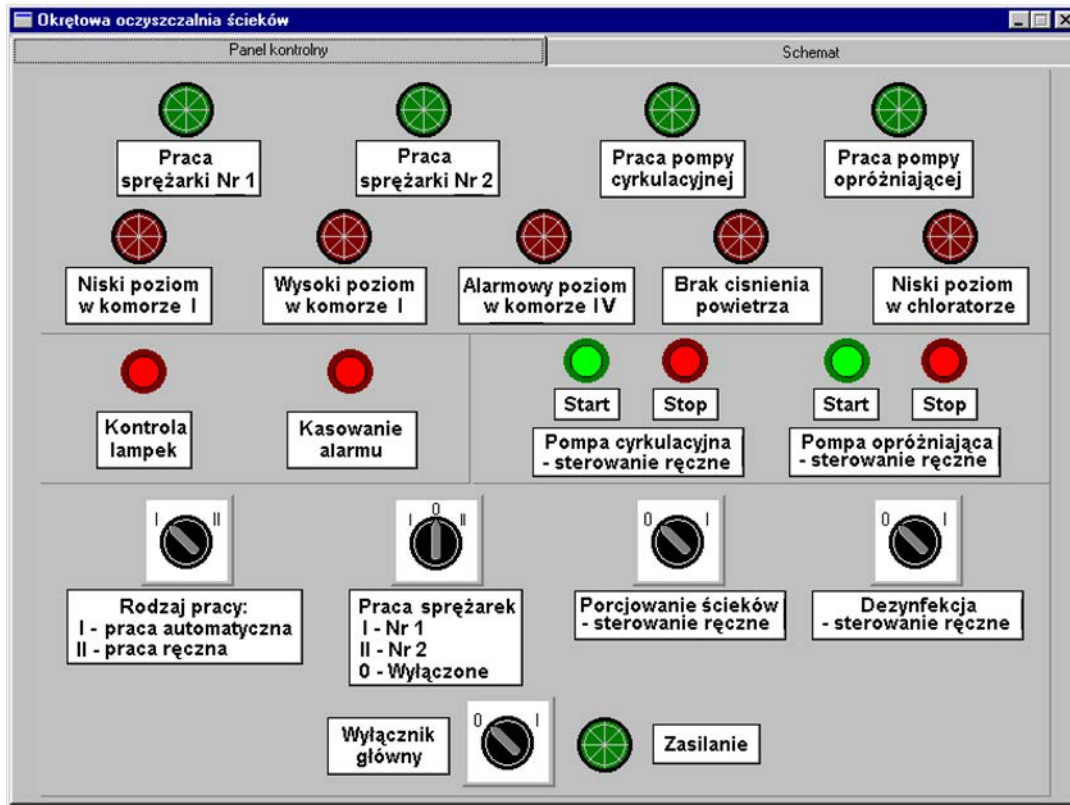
Okrętowa oczyszczalnia ścieków

Panel kontrolny

Schemat

Praca sprężarki Nr 1

Praca sprężarki Nr 2

Praca pompy cyrkulacyjnej

Praca pompy opróżniającej

Niski poziom w komorze I

Wysoki poziom w komorze I

Alarmowy poziom w komorze IV

Brak cisnienia powietrza

Niski poziom w chloratorze

Kontrola lampek

Kasowanie alarmu

Start

Stop

Pompa cyrkulacyjna - sterowanie ręczne

Start

Stop

Pompa opróżniająca - sterowanie ręczne

I II

Rodzaj pracy:
I - praca automatyczna
II - praca ręczna

I 0 II

Praca sprężarek
I - Nr 1
II - Nr 2
0 - Wyłączone

0 I

Porcjowanie ścieków - sterowanie ręczne

0 I

Dezynfekcja - sterowanie ręczne

Wyłącznik główny

0 I

Zasilanie